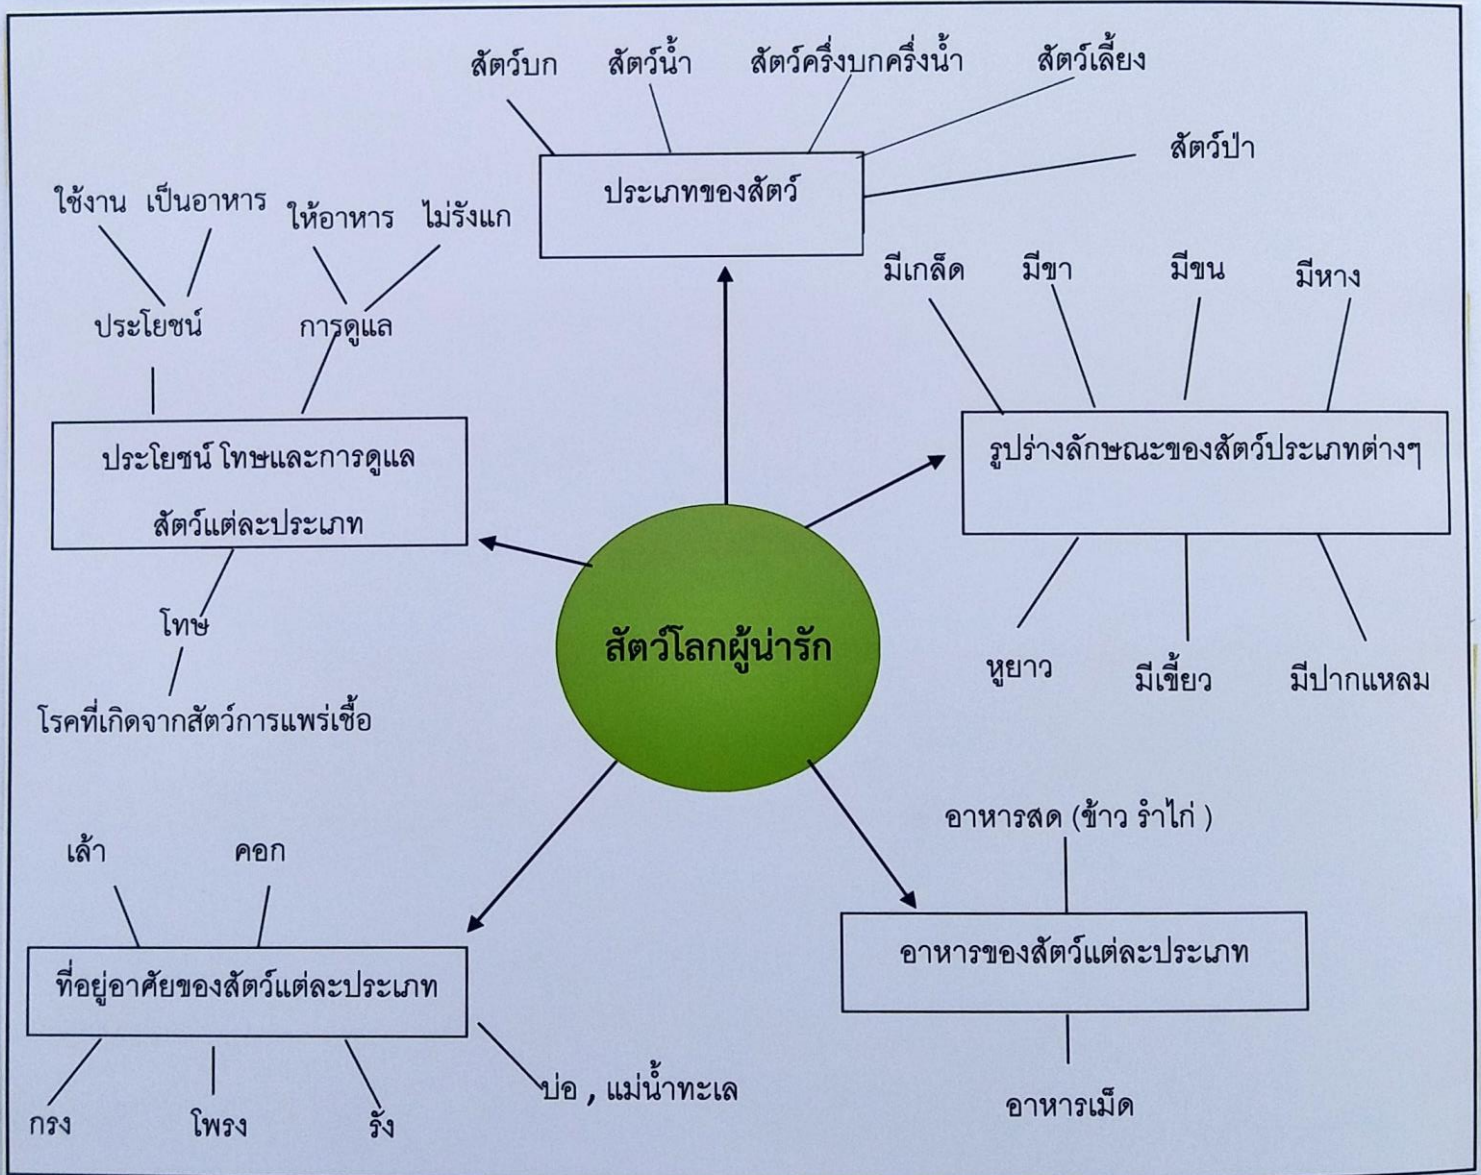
สัตว์บก สัตว์น้ำ สัตว์ครึ่งบกครึ่งน้ำ สัตว์เลี้ยง

สัตว์ป่า

ประเภทของสัตว์

ใช้งาน เป็นอาหาร ให้อาหาร ไม่รังแก

ประโยชน์ การดูแล

มีเกล็ด มีขา มีขน มีหาง

ประโยชน์ โทษและการดูแล สัตว์แต่ละประเภท

รูปร่างลักษณะของสัตว์ประเภทต่างๆ

โทษ

โรคที่เกิดจากสัตว์การแพร่เชื้อ

สัตว์โลกผู้น่ารัก

หูยาว มีเขี้ยว มีปากแหลม

อาหารสด (ข้าว รำไก่ )

เล้า คอก

อาหารของสัตว์แต่ละประเภท

ที่อยู่อาศัยของสัตว์แต่ละประเภท

บ่อ , แม่น้ำทะเล

อาหารเม็ด

กรง โพรง รัง